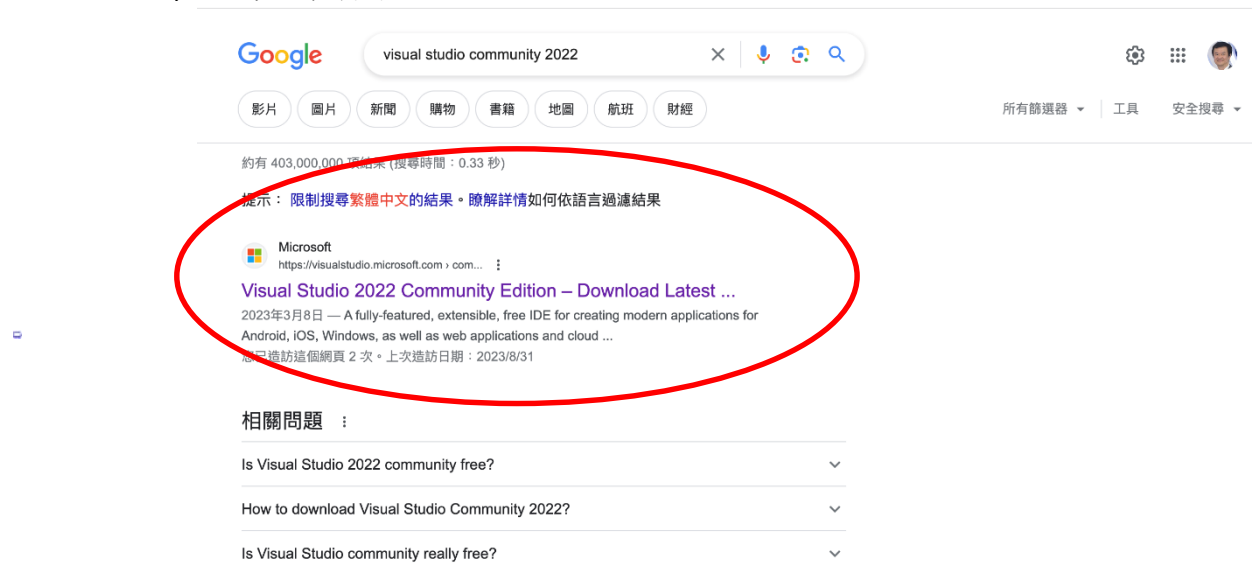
Google

visual studio community 2022

影片 圖片 新聞 購物 書籍 地圖 航班 財經

所有篩選器 工具 安全搜尋

約有 403,000,000 項結果 (搜尋時間：0.33 秒)

提示： 限制搜尋繁體中文的結果。瞭解詳情如何依語言過濾結果

Microsoft
https://visualstudio.microsoft.com › com...

Visual Studio 2022 Community Edition – Download Latest ...

2023年3月8日 — A fully-featured, extensible, free IDE for creating modern applications for Android, iOS, Windows, as well as web applications and cloud ...

您已造訪這個網頁 2 次。上次造訪日期：2023/8/31

相關問題

Is Visual Studio 2022 community free?

How to download Visual Studio Community 2022?

Is Visual Studio community really free?